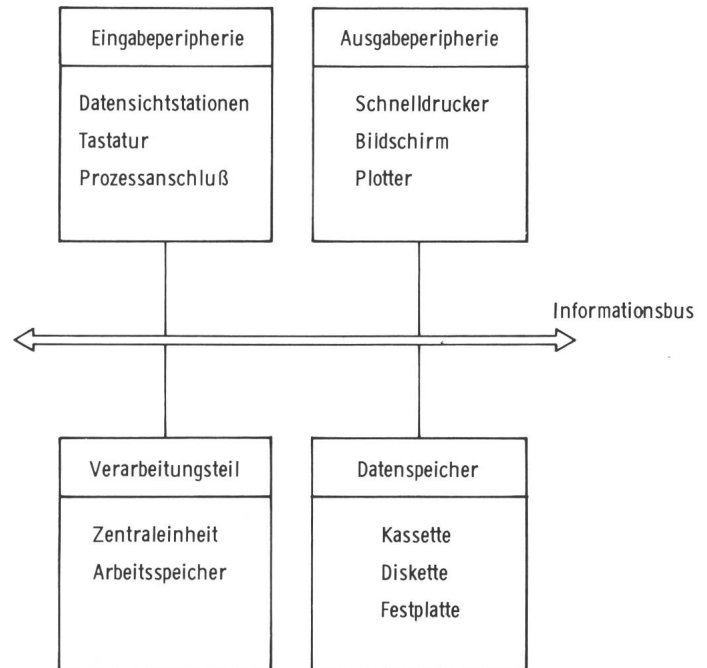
Eingabeperipherie

Datensichtstationen
Tastatur
Prozessanschluß

Ausgabeperipherie

Schnelldrucker
Bildschirm
Plotter

Informationsbus

Verarbeitungsteil

Zentraleinheit
Arbeitsspeicher

Datenspeicher

Kassette
Diskette
Festplatte